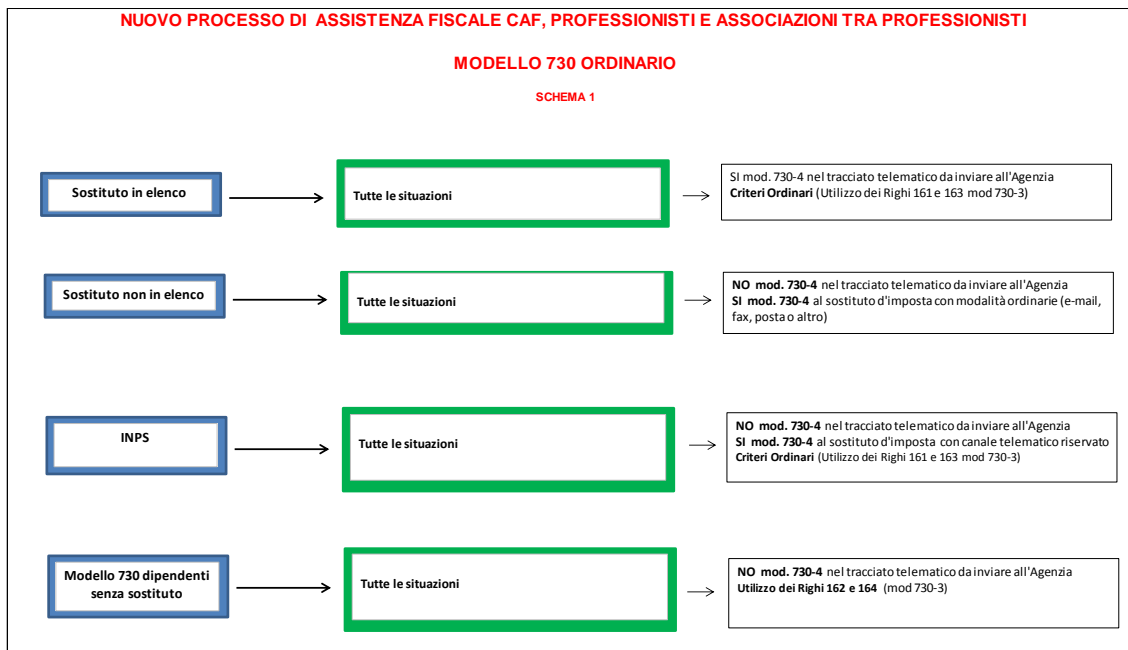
NUOVO PROCESSO DI ASSISTENZA FISCALE CAF, PROFESSIONISTI E ASSOCIAZIONI TRA PROFESSIONISTI

MODELLO 730 ORDINARIO

SCHEMA 1

Sostituto in elenco

Tutte le situazioni

SI mod. 730-4 nel tracciato telematico da inviare all'Agenzia
Criteri Ordinari (Utilizzo dei Righi 161 e 163 mod 730-3)

Sostituto non in elenco

Tutte le situazioni

NO mod. 730-4 nel tracciato telematico da inviare all'Agenzia
SI mod. 730-4 al sostituto d'imposta con modalità ordinarie (e-mail, fax, posta o altro)

INPS

Tutte le situazioni

NO mod. 730-4 nel tracciato telematico da inviare all'Agenzia
SI mod. 730-4 al sostituto d'imposta con canale telematico riservato
Criteri Ordinari (Utilizzo dei Righi 161 e 163 mod 730-3)

Modello 730 dipendenti senza sostituto

Tutte le situazioni

NO mod. 730-4 nel tracciato telematico da inviare all'Agenzia
Utilizzo dei Righi 162 e 164 (mod 730-3)